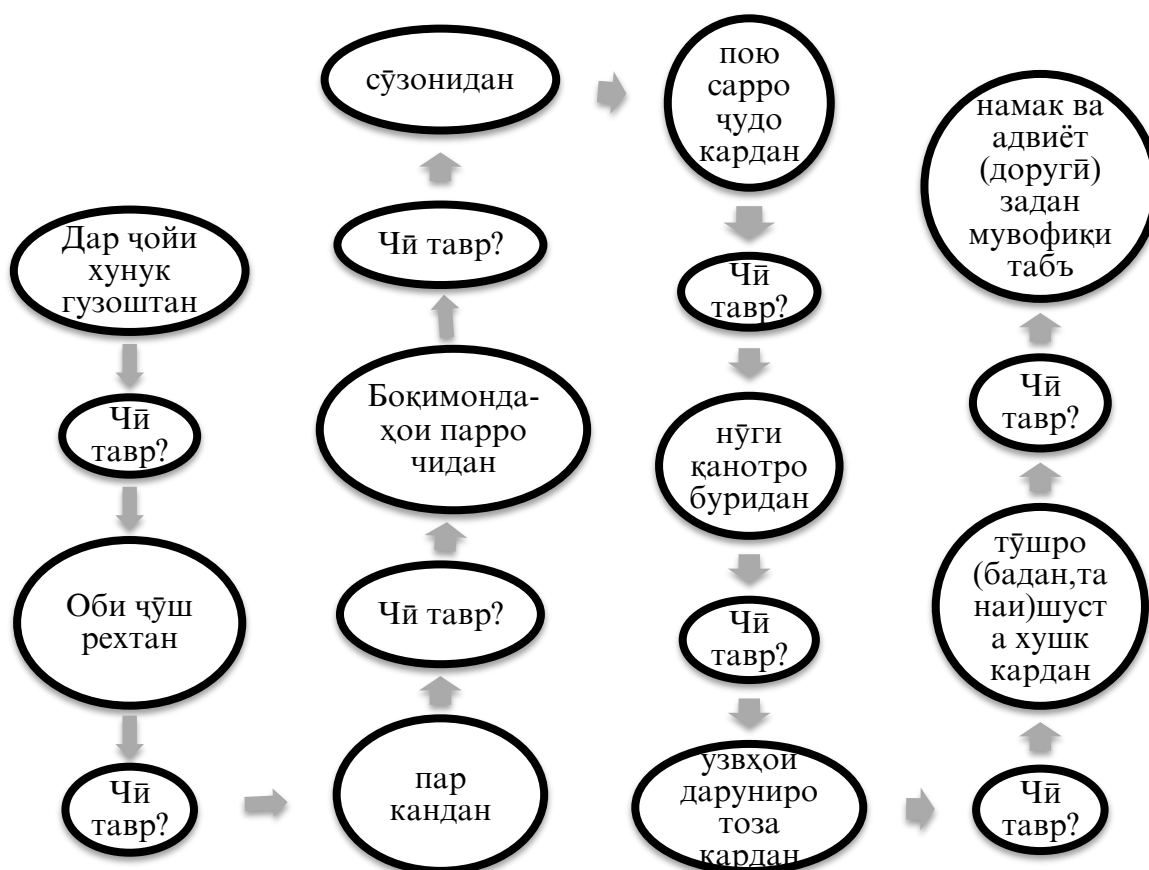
Дар ҷойи хунук гузоштан

Чӣ тавр?

Оби ҷӯш рехтан

Чӣ тавр?

пар кандан

Чӣ тавр?

Боқимондаҳои парро чидан

Чӣ тавр?

сӯзонидан

пою сарро ҷудо кардан

Чӣ тавр?

нӯги қанотро буридан

Чӣ тавр?

узвҳои дарунро тоза кардан

Чӣ тавр?

тӯшро (бадан,танаи)шуста хушк кардан

Чӣ тавр?

намак ва адвиёт (доругӣ) задан мувофиқи табъ